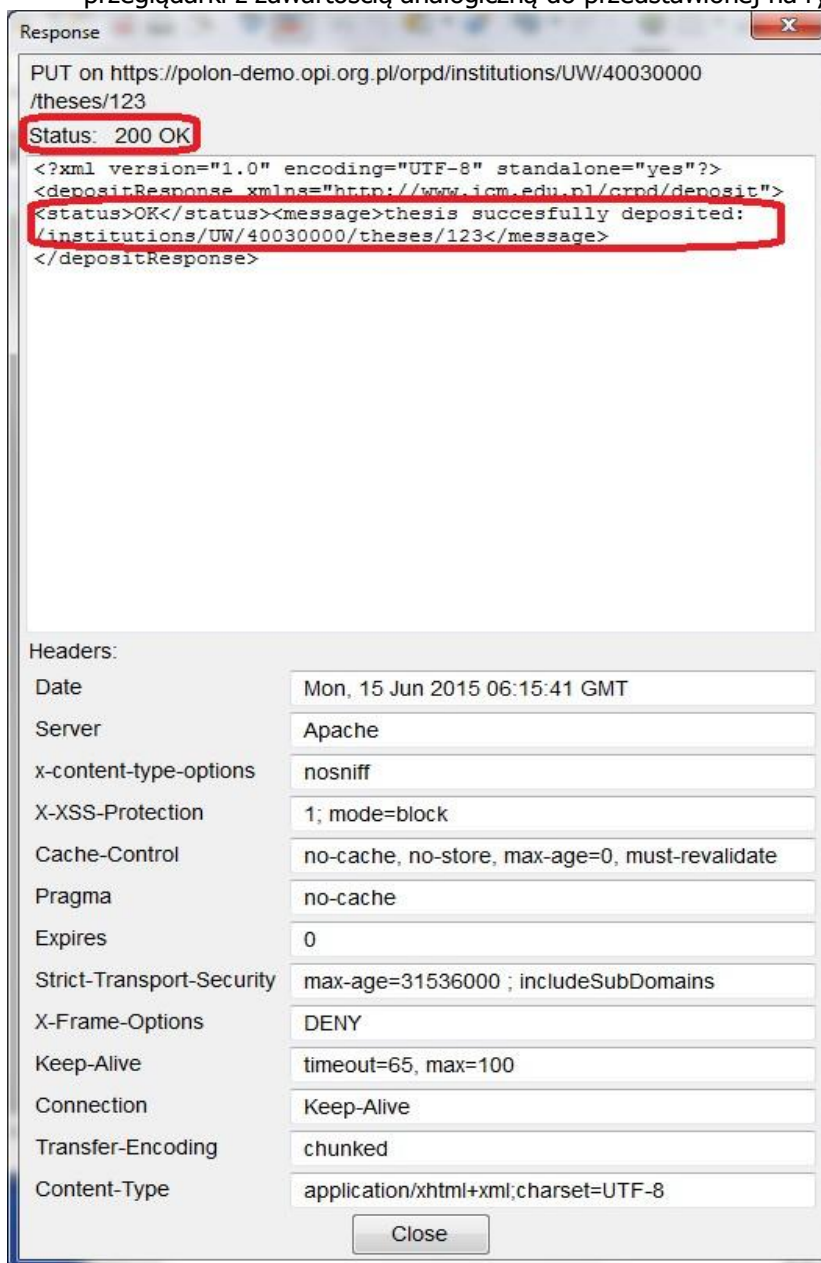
przeglądarki z zawartością analogiczną do przedstawionej na r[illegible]

Response

PUT on https://polon-demo.opi.org.pl/orpd/institutions/UW/40030000/theses/123

Status: 200 OK

<?xml version="1.0" encoding="UTF-8" standalone="yes"?>
<depositResponse xmlns="http://www.icm.edu.pl/orpd/deposit">
<status>OK</status><message>thesis succesfully deposited: /institutions/UW/40030000/theses/123</message>
</depositResponse>

Headers:

| | |
|---|---|
| Date | Mon, 15 Jun 2015 06:15:41 GMT |
| Server | Apache |
| x-content-type-options | nosniff |
| X-XSS-Protection | 1; mode=block |
| Cache-Control | no-cache, no-store, max-age=0, must-revalidate |
| Pragma | no-cache |
| Expires | 0 |
| Strict-Transport-Security | max-age=31536000 ; includeSubDomains |
| X-Frame-Options | DENY |
| Keep-Alive | timeout=65, max=100 |
| Connection | Keep-Alive |
| Transfer-Encoding | chunked |
| Content-Type | application/xhtml+xml;charset=UTF-8 |

Close